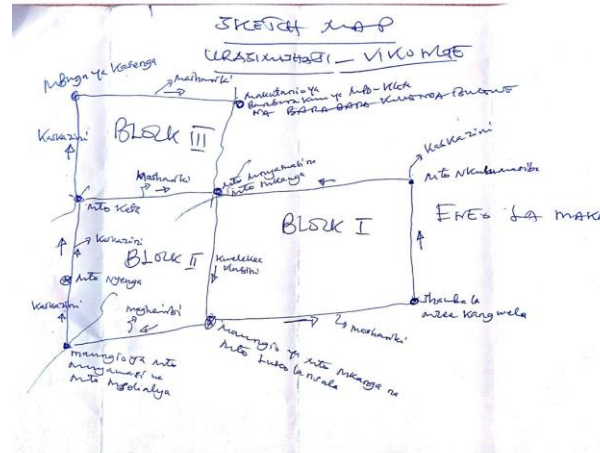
SKETCH MAP

URASIXIWHAJI _ VIKOMGE

Mbuga ya Kasenga

Mashariki

Makutano ya Mto Kiele Barabara ya Kwenda Bwawe NA BARABARA KWENDA BWAWE

Kaskazini

BLOCK III

Mto Kele

Mashariki

Mto Mnyamasi na Mto Mkanga

Kaskazini

Mto Nkukumato

BLOCK I

ENEO LA MAKU

Kaskazini

BLOCK II

Kusilesee Magharibi

Mto Nyenga

Kaskazini

Magharibi

Mashariki

Makutano la mzee Kangwela

Maungio ya Mto Mnyamasi na Mto Mgolinkya

Maungio ya Mto Mkanga na Mto Luko la mrala